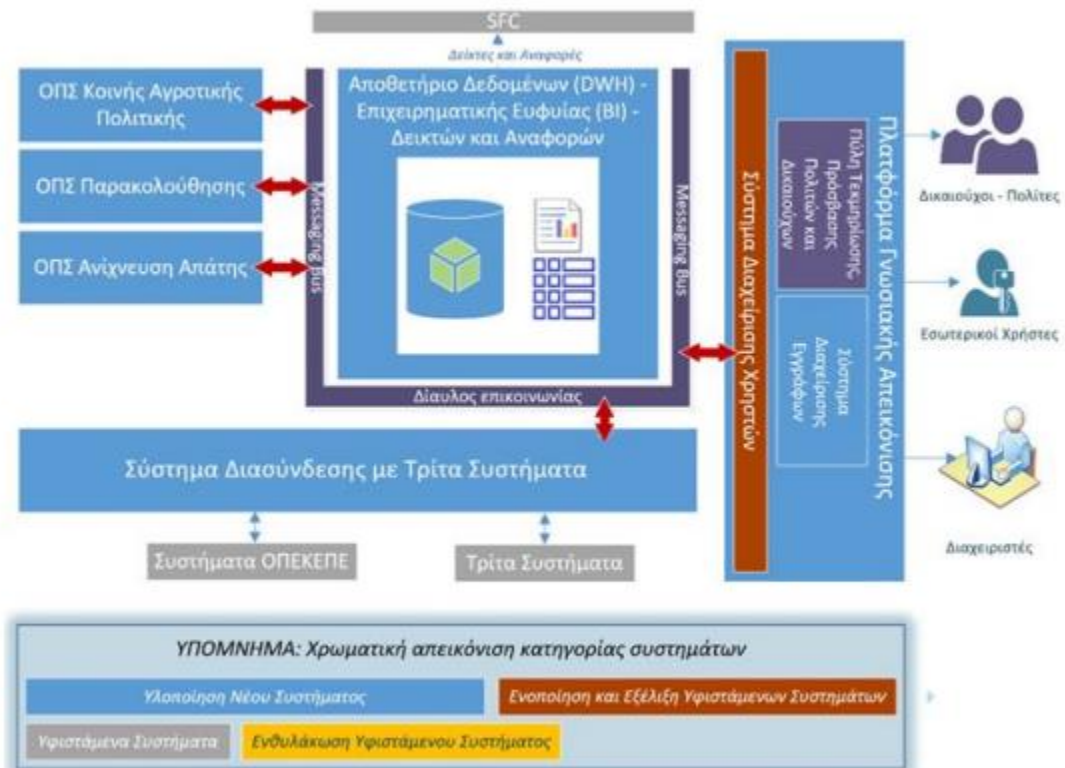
SFC

Δείκτες και Αναφορές

ΟΠΣ Κοινής Αγροτικής Πολιτικής

ΟΠΣ Παρακολούθησης

ΟΠΣ Ανίχνευση Απάτης

Messaging Bus

Αποθετήριο Δεδομένων (DWH) - Επιχειρηματικής Ευφυΐας (BI) - Δεικτών και Αναφορών

Messaging Bus

Δίαυλος επικοινωνίας

Σύστημα Διαχείρισης Χρηστών

Πλατφόρμα Γνωσιακής Απεικόνισης

Πύλη Τεκμηρίωσης Πρόσβασης Πολιτών και Δικαιούχων

Σύστημα Διαχείρισης Εγγράφων

Δικαιούχοι - Πολίτες

Εσωτερικοί Χρήστες

Διαχειριστές

Σύστημα Διασύνδεσης με Τρίτα Συστήματα

Συστήματα ΟΠΕΚΕΠΕ

Τρίτα Συστήματα

ΥΠΟΜΝΗΜΑ: Χρωματική απεικόνιση κατηγορίας συστημάτων

Υλοποίηση Νέου Συστήματος

Ενοποίηση και Εξέλιξη Υφιστάμενων Συστημάτων

Υφιστάμενα Συστήματα

Ενθυλάκωση Υφιστάμενου Συστήματος